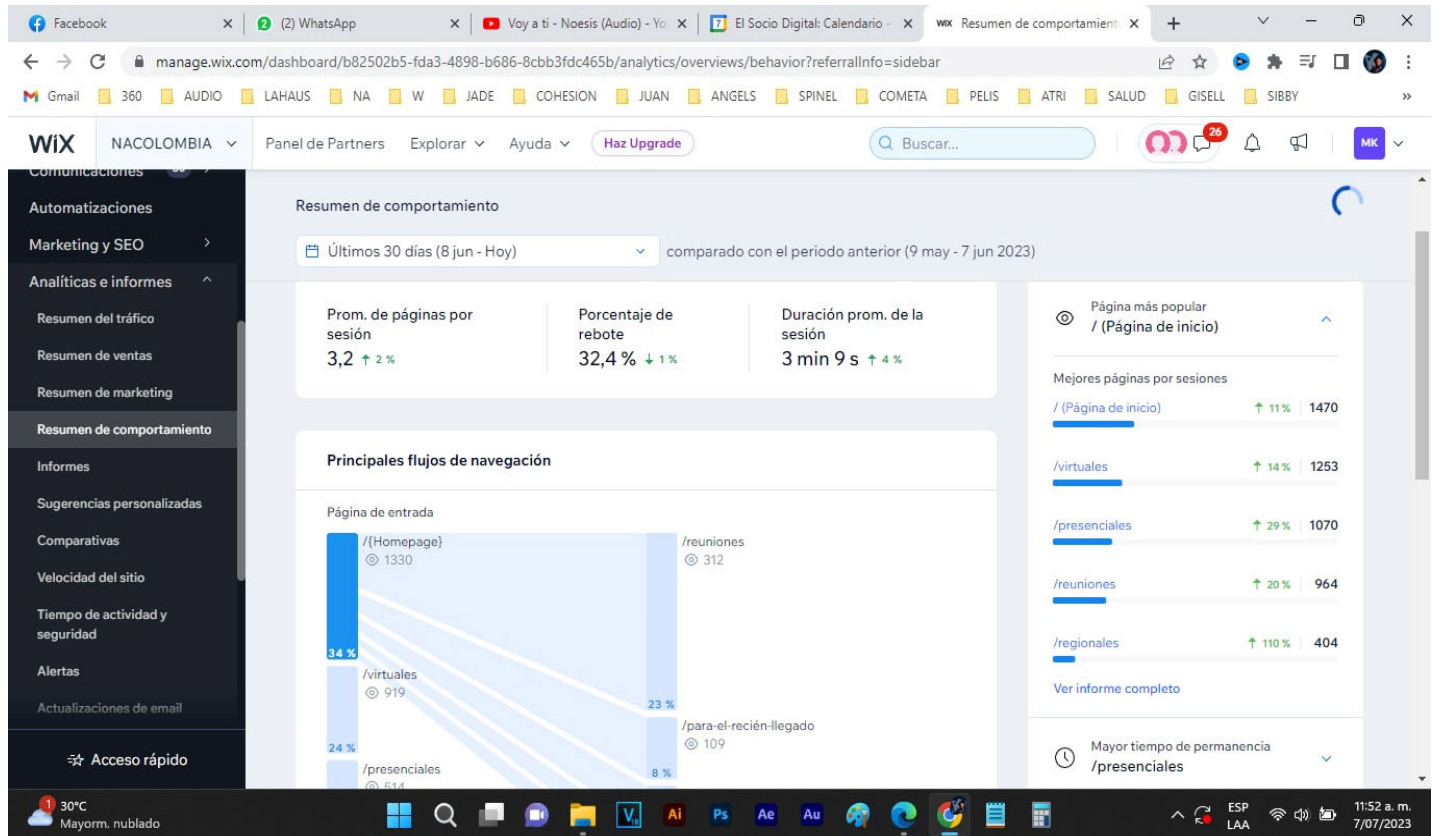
Facebook
(2) WhatsApp
Voy a ti - Noesis (Audio) - Yo
El Socio Digital: Calendario -
Resumen de comportamient
manage.wix.com/dashboard/b82502b5-fda3-4898-b686-8cbb3fdc465b/analytics/overviews/behavior?referralInfo=sidebar
Gmail 360 AUDIO LAHAUS NA W JADE COHESION JUAN ANGELS SPINEL COMETA PELIS ATRI SALUD GISELL SIBBY

WiX NACOLOMBIA Panel de Partners Explorar Ayuda Haz Upgrade Buscar... 26 MK

Comunicaciones
Automatizaciones
Marketing y SEO
Analíticas e informes
Resumen del tráfico
Resumen de ventas
Resumen de marketing
Resumen de comportamiento
Informes
Sugerencias personalizadas
Comparativas
Velocidad del sitio
Tiempo de actividad y seguridad
Alertas
Actualizaciones de email
Acceso rápido

Resumen de comportamiento
Últimos 30 días (8 jun - Hoy) comparado con el periodo anterior (9 may - 7 jun 2023)

Prom. de páginas por sesión
3,2 ↑ 2 %
Porcentaje de rebote
32,4 % ↓ 1 %
Duración prom. de la sesión
3 min 9 s ↑ 4 %

Principales flujos de navegación
Página de entrada
/{Homepage}
1330
34 %
/virtuales
919
24 %
/presenciales
614
/reuniones
312
23 %
/para-el-recién-llegado
109
8 %

Página más popular
/ (Página de inicio)
Mejores páginas por sesiones
| / (Página de inicio) | ↑ 11 % | 1470 |
|---|---|---|
| /virtuales | ↑ 14 % | 1253 |
| /presenciales | ↑ 29 % | 1070 |
| /reuniones | ↑ 20 % | 964 |
| /regionales | ↑ 110 % | 404 |
Ver informe completo
Mayor tiempo de permanencia
/presenciales

30°C
Mayorm. nublado
ESP LAA
11:52 a. m.
7/07/2023